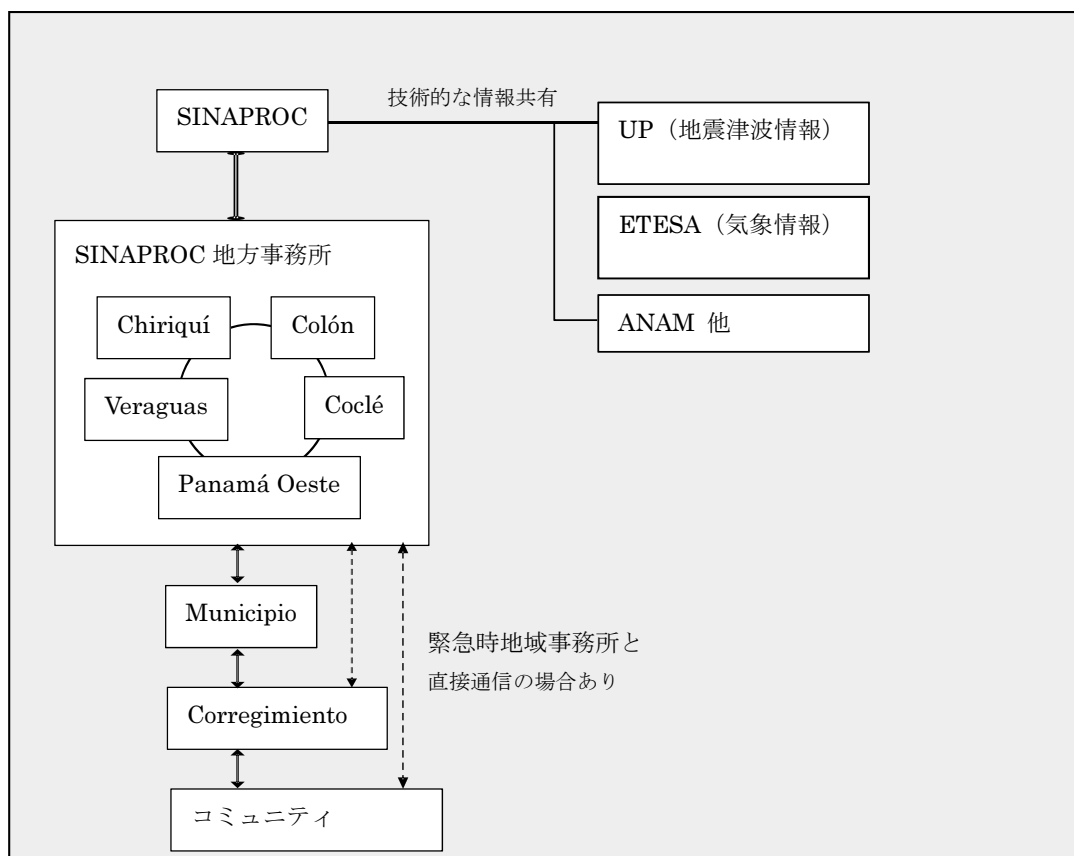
SINAPROC

技術的な情報共有

UP（地震津波情報）

ETESA（気象情報）

ANAM 他

SINAPROC 地方事務所

Chiriquí

Colón

Veraguas

Coclé

Panamá Oeste

Municipio

緊急時地域事務所と
直接通信の場合あり

Corregimiento

コミュニティ